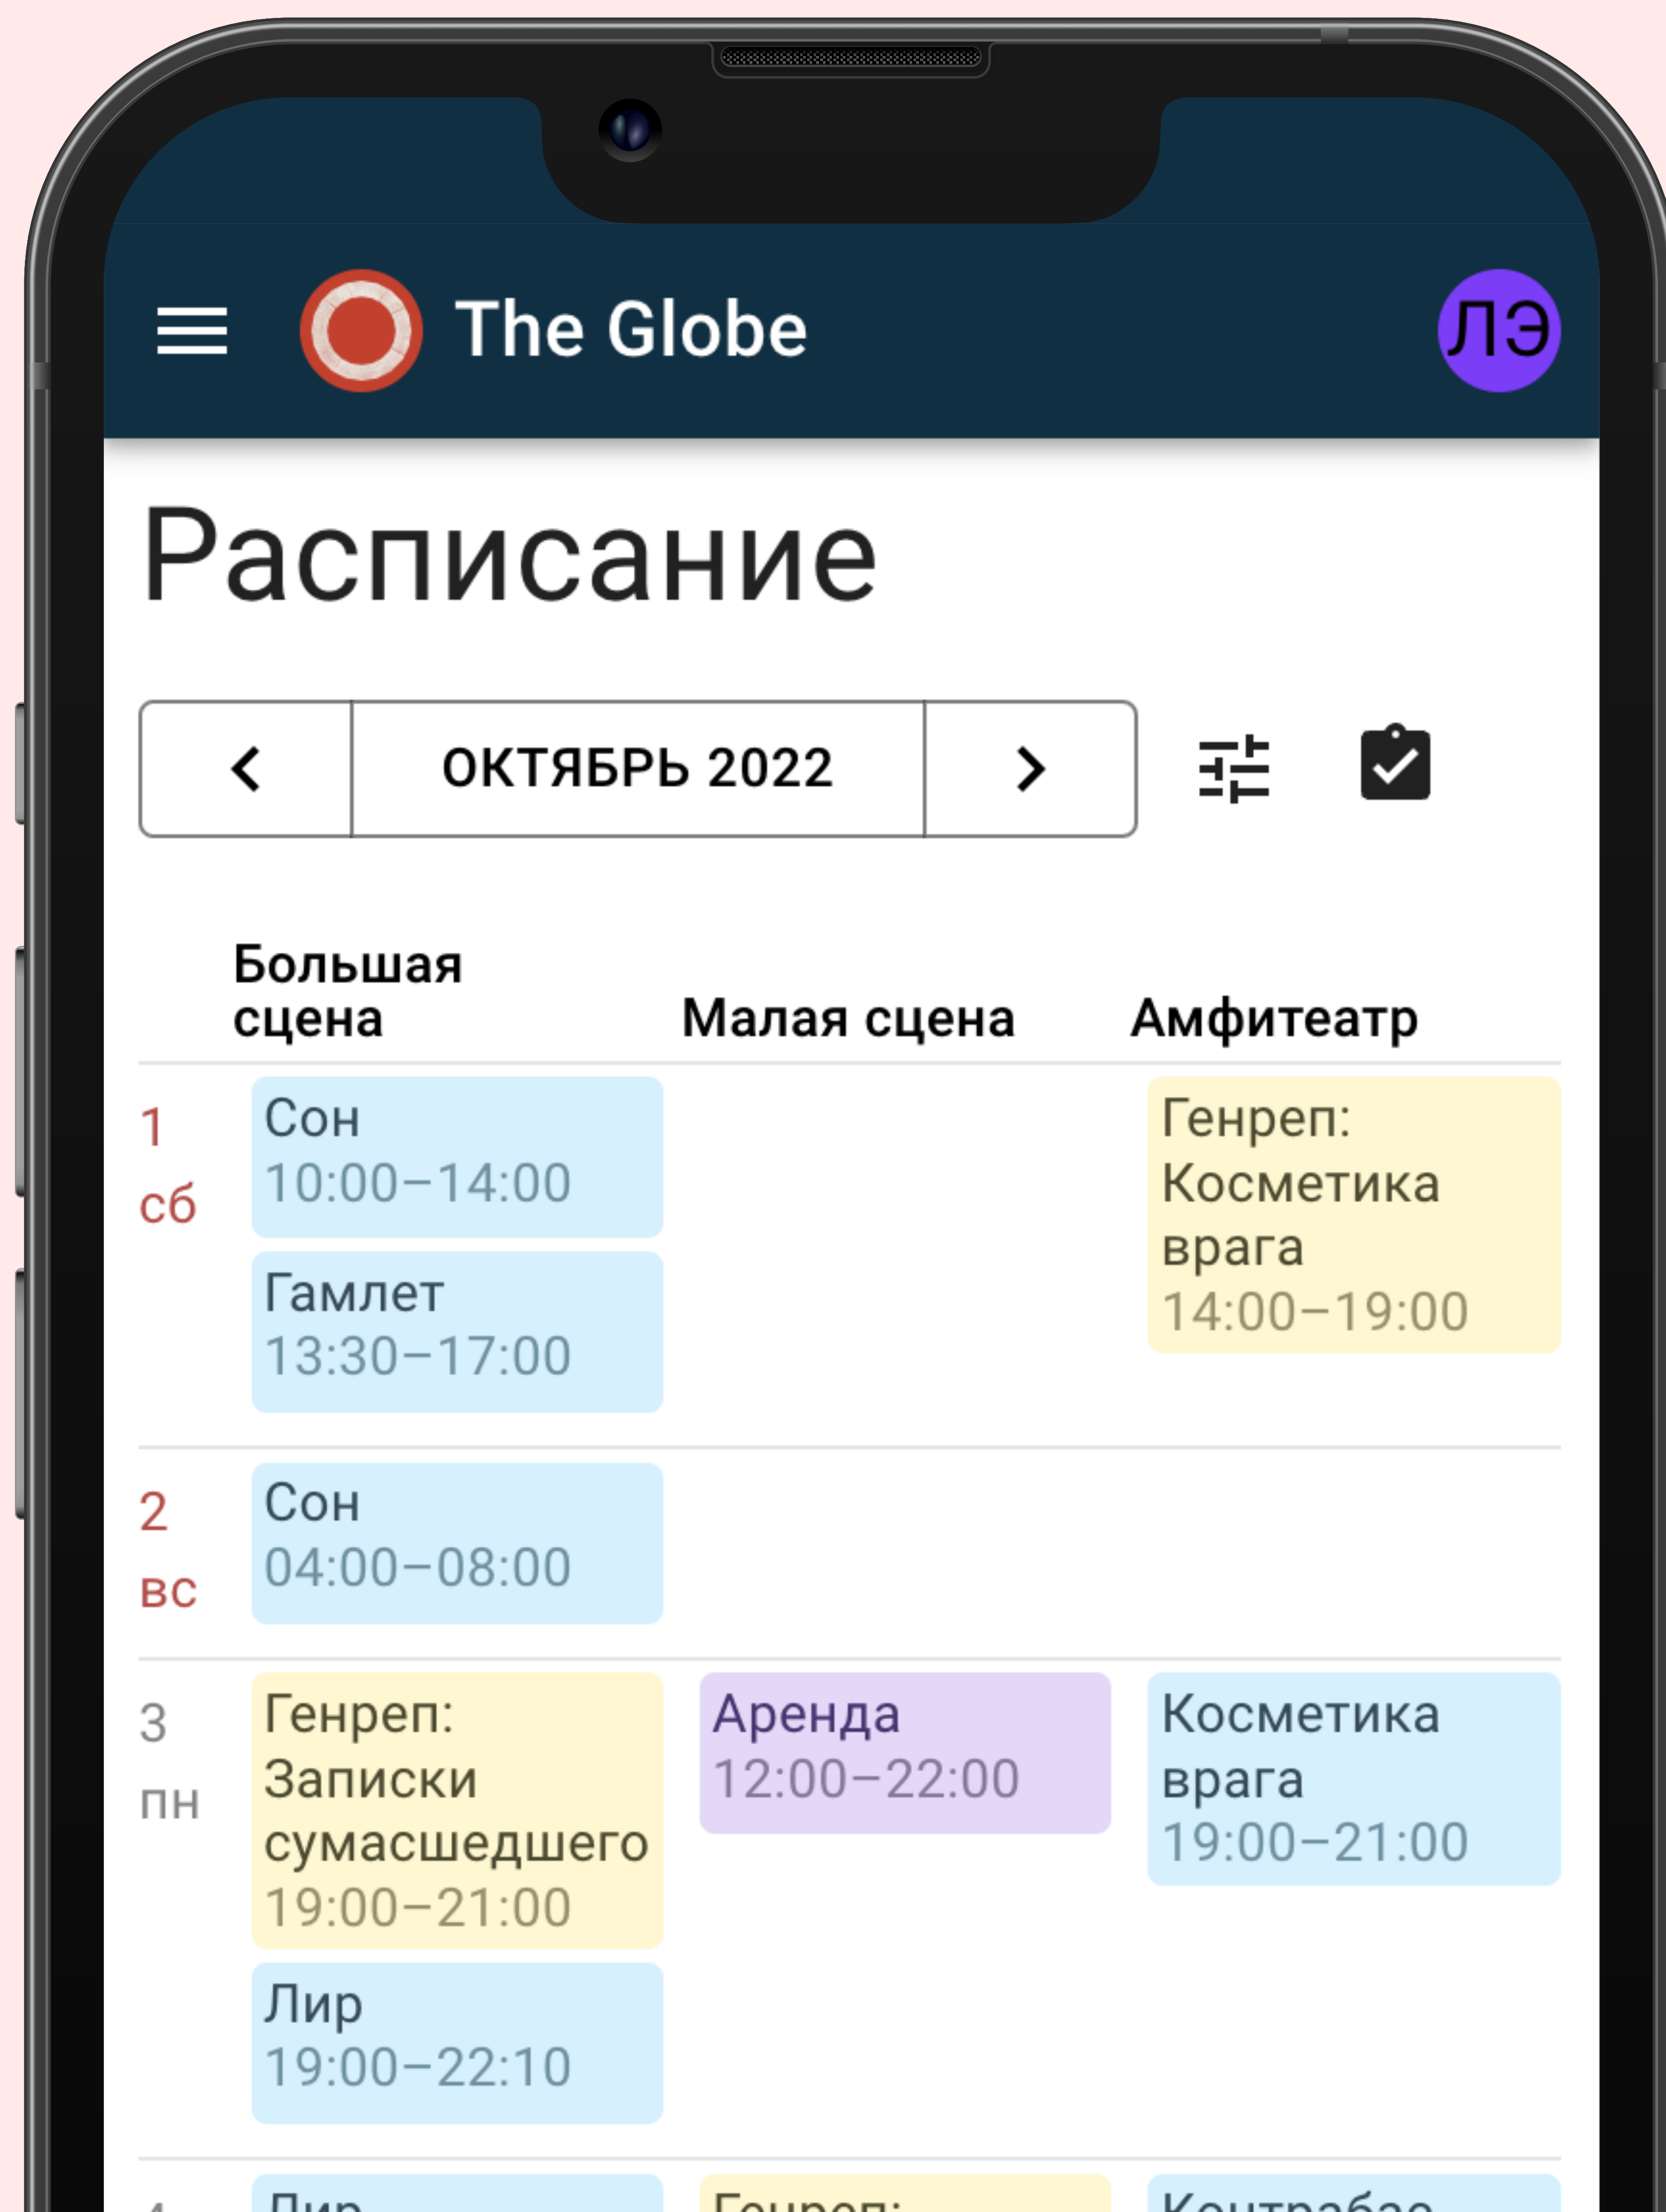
The Globe

ЛЭ

Расписание

ОКТЯБРЬ 2022

| | Большая сцена | Малая сцена | Амфитеатр |
|---|---|---|---|
| 1 сб | Сон 10:00–14:00<br>Гамлет 13:30–17:00 | | Генреп: Косметика врага 14:00–19:00 |
| 2 вс | Сон 04:00–08:00 | | |
| 3 пн | Генреп: Записки сумасшедшего 19:00–21:00<br>Лир 19:00–22:10 | Аренда 12:00–22:00 | Косметика врага 19:00–21:00 |
| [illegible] | Лир | Генреп: | Контрабас |